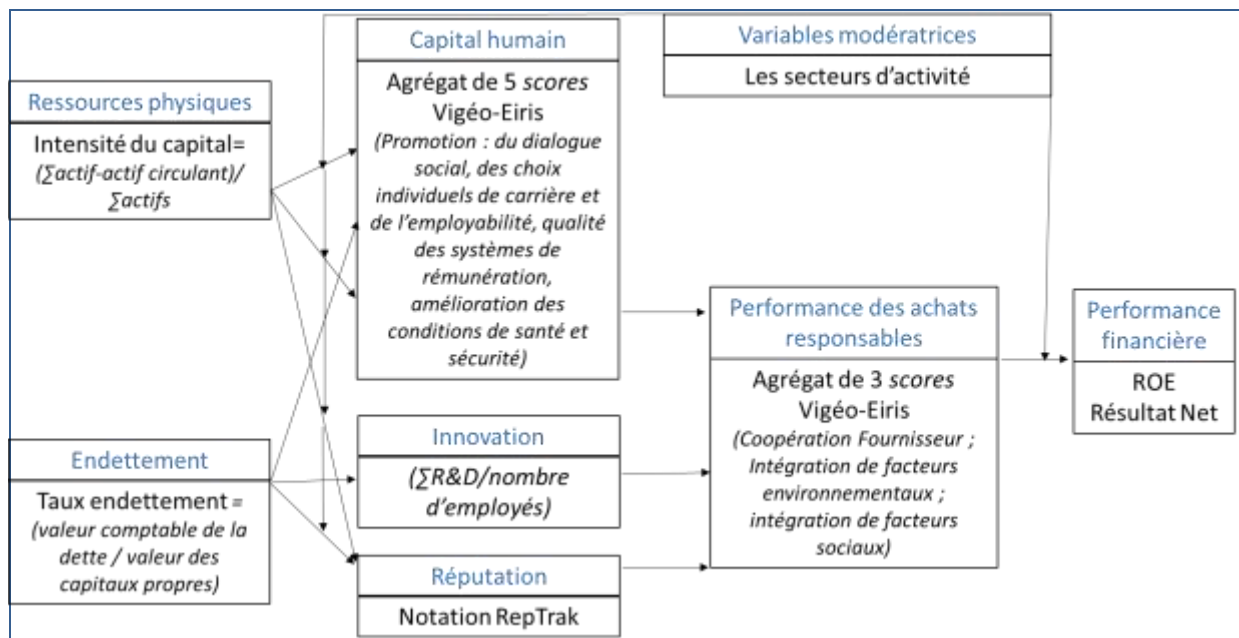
Capital humain

Agrégat de 5 scores Vigéo-Eiris

(Promotion : du dialogue social, des choix individuels de carrière et de l'employabilité, qualité des systèmes de rémunération, amélioration des conditions de santé et sécurité)

Variables modératrices

Les secteurs d'activité

Ressources physiques

Intensité du capital= ($\sum$actif-actif circulant)/ $\sum$actifs

Performance des achats responsables

Agrégat de 3 scores Vigéo-Eiris

(Coopération Fournisseur ; Intégration de facteurs environnementaux ; intégration de facteurs sociaux)

Performance financière

ROE

Résultat Net

Innovation

($\sum$R&D/nombre d'employés)

Endettement

Taux endettement = (valeur comptable de la dette / valeur des capitaux propres)

Réputation

Notation RepTrak